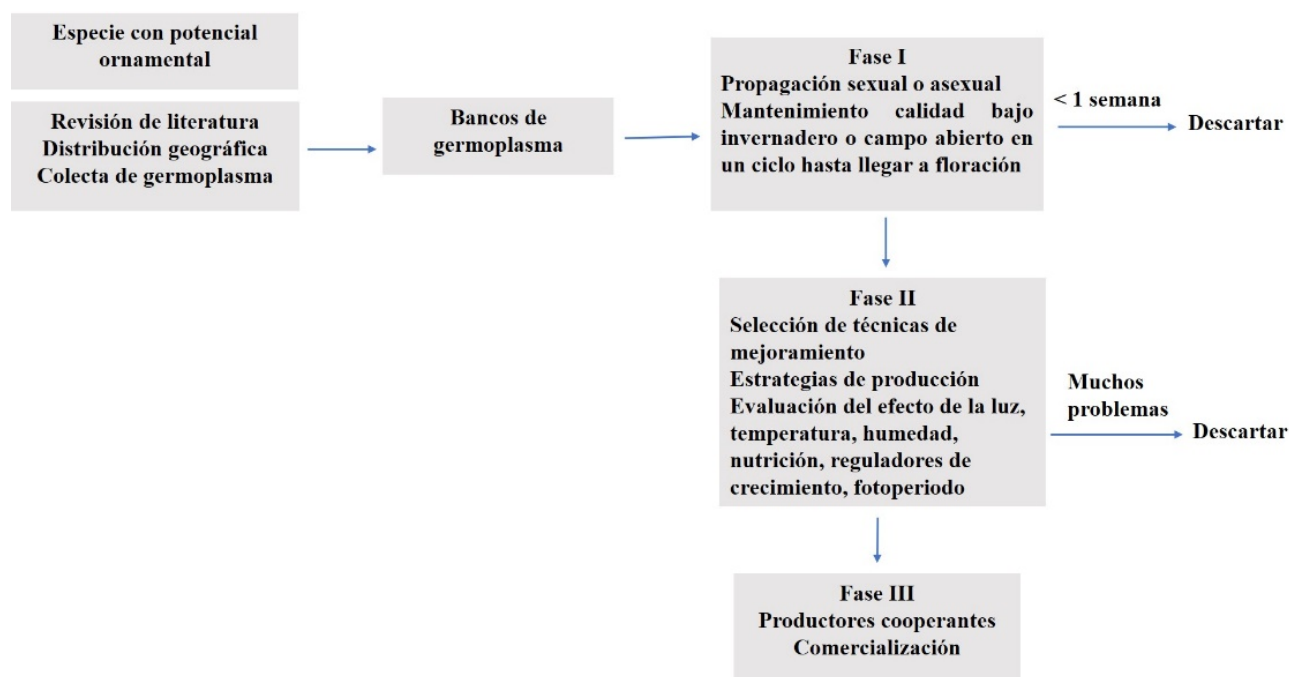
Especie con potencial ornamental

Revisión de literatura
Distribución geográfica
Colecta de germoplasma

Bancos de germoplasma

Fase I
Propagación sexual o asexual
Mantenimiento calidad bajo invernadero o campo abierto en un ciclo hasta llegar a floración

< 1 semana

Descartar

Fase II
Selección de técnicas de mejoramiento
Estrategias de producción
Evaluación del efecto de la luz, temperatura, humedad, nutrición, reguladores de crecimiento, fotoperiodo

Muchos problemas

Descartar

Fase III
Productores cooperantes
Comercialización